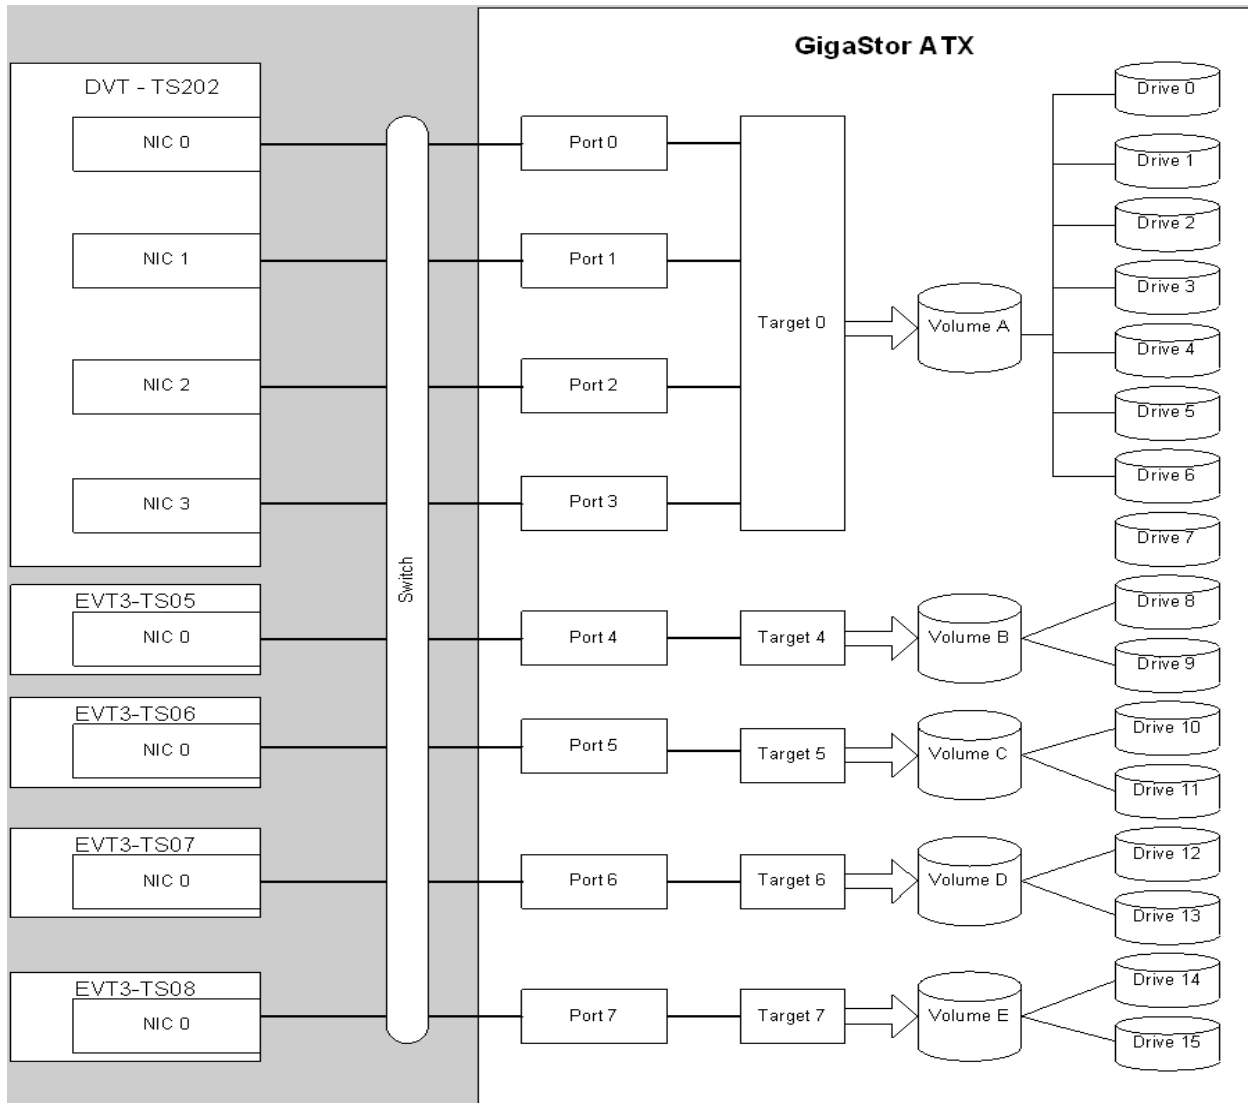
GigaStor ATX

DVT - TS202
NIC 0
NIC 1
NIC 2
NIC 3

EVT3-TS05
NIC 0

EVT3-TS06
NIC 0

EVT3-TS07
NIC 0

EVT3-TS08
NIC 0

Switch

Port 0
Port 1
Port 2
Port 3
Target 0
Volume A
Drive 0
Drive 1
Drive 2
Drive 3
Drive 4
Drive 5
Drive 6
Drive 7

Port 4
Target 4
Volume B
Drive 8
Drive 9

Port 5
Target 5
Volume C
Drive 10
Drive 11

Port 6
Target 6
Volume D
Drive 12
Drive 13

Port 7
Target 7
Volume E
Drive 14
Drive 15